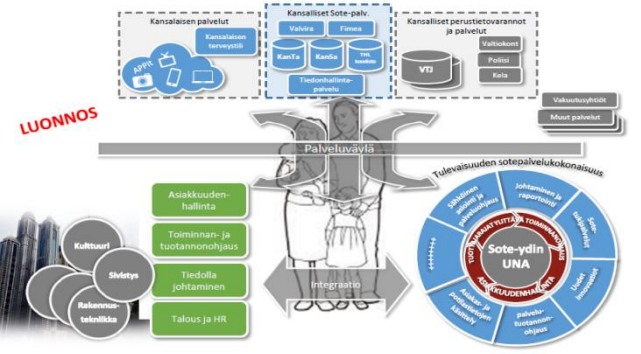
Kansalaisen palvelut

APPit

Kansalaisen terveystili

Kansalliset Sote-palv.

Valvira

Fimea

KanTa

KanSa

THL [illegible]

Tiedonhallintapalvelu

Kansalliset perustietovarannot ja palvelut

VTJ

Valtiokonttori

Poliisi

Kela

Vakuutusyhtiöt

Muut palvelut

LUONNOS

Palveluväylä

Tulevaisuuden sotepalvelukokonaisuus

Asiakkuudenhallinta

Toiminnan- ja tuotannonohjaus

Tiedolla johtaminen

Talous ja HR

Kulttuuri

Sivistys

Rakennustekniikka

Integraatio

Sähköinen asiointi ja palveluohjaus

Johtaminen ja raportointi

Sotesubstanssit

Uudet innovaatiot

palvelutuotannonohjaus

Asiakas- ja potilastietojen käsittely

Sote-ydin UNA

TUOTANNONOHJAUS

ASIAKKUUDENHALLINTA

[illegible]